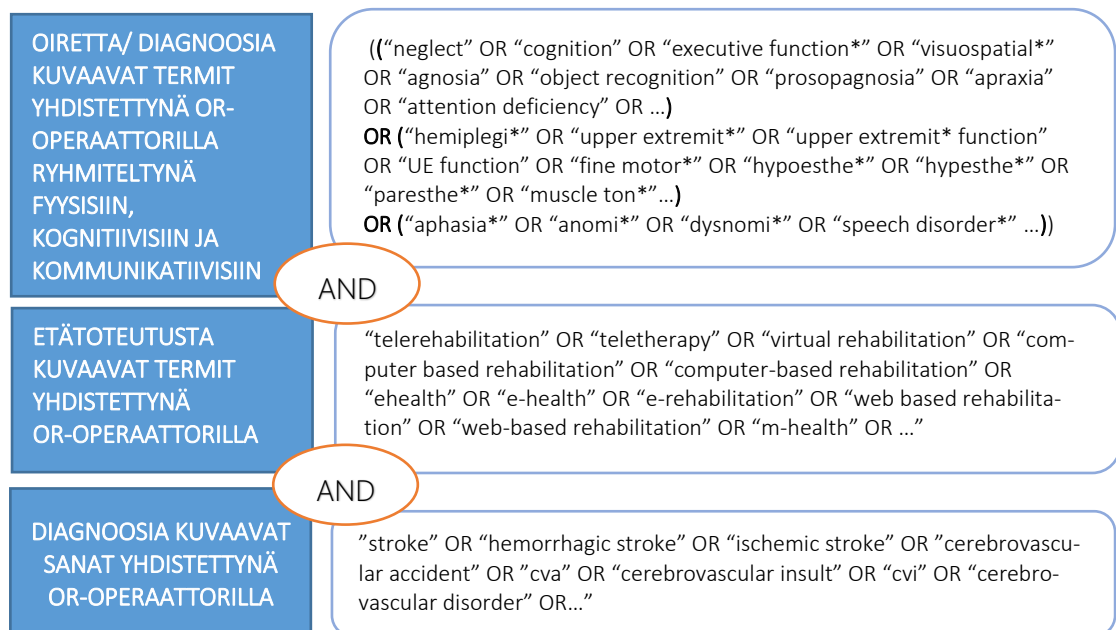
OIRETTA/ DIAGNOOSIA KUVAAVAT TERMIT YHDISTETTYNÄ OR-OPERAATTORILLA RYHMITELTYNÄ FYYSISIIN, KOGNITIIVISIIN JA KOMMUNIKATIIVISIIN

((“neglect” OR “cognition” OR “executive function*” OR “visuospatial*” OR “agnosia” OR “object recognition” OR “prosopagnosia” OR “apraxia” OR “attention deficiency” OR …)
OR (“hemiplegi*” OR “upper extremit*” OR “upper extremit* function” OR “UE function” OR “fine motor*” OR “hypoesthe*” OR “hypesthe*” OR “paresthe*” OR “muscle ton*”…)
OR (“aphasia*” OR “anomi*” OR “dysnomi*” OR “speech disorder*” …))

AND

ETÄTOTEUTUSTA KUVAAVAT TERMIT YHDISTETTYNÄ OR-OPERAATTORILLA

“telerehabilitation” OR “teletherapy” OR “virtual rehabilitation” OR “computer based rehabilitation” OR “computer-based rehabilitation” OR “ehealth” OR “e-health” OR “e-rehabilitation” OR “web based rehabilitation” OR “web-based rehabilitation” OR “m-health” OR …”

AND

DIAGNOOSIA KUVAAVAT SANAT YHDISTETTYNÄ OR-OPERAATTORILLA

”stroke” OR “hemorrhagic stroke” OR “ischemic stroke” OR ”cerebrovascular accident” OR ”cva” OR “cerebrovascular insult” OR “cvi” OR “cerebrovascular disorder” OR…”